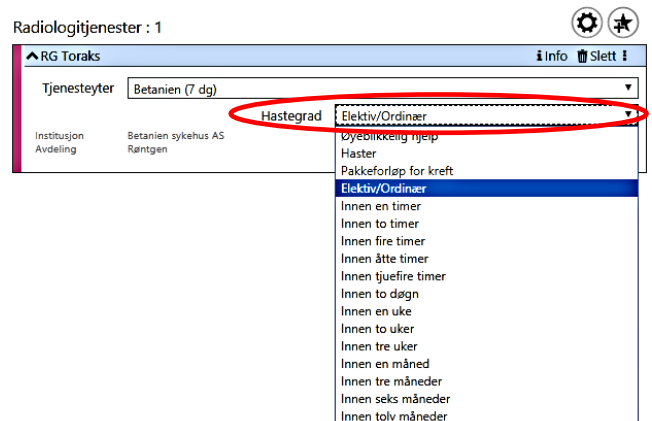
Radiologitjenester : 1

RG Toraks

Info Slett

Tjenesteyter Betanien (7 dg)

Hastegrad Elektiv/Ordinær

Institusjon Betanien sykehus AS
Avdeling Røntgen

Øyeblikkelig hjelp
Haster
Pakkeforløp for kreft
Elektiv/Ordinær
Innen en timer
Innen to timer
Innen fire timer
Innen åtte timer
Innen tjuefire timer
Innen to døgn
Innen en uke
Innen to uker
Innen tre uker
Innen en måned
Innen tre måneder
Innen seks måneder
Innen tolv måneder